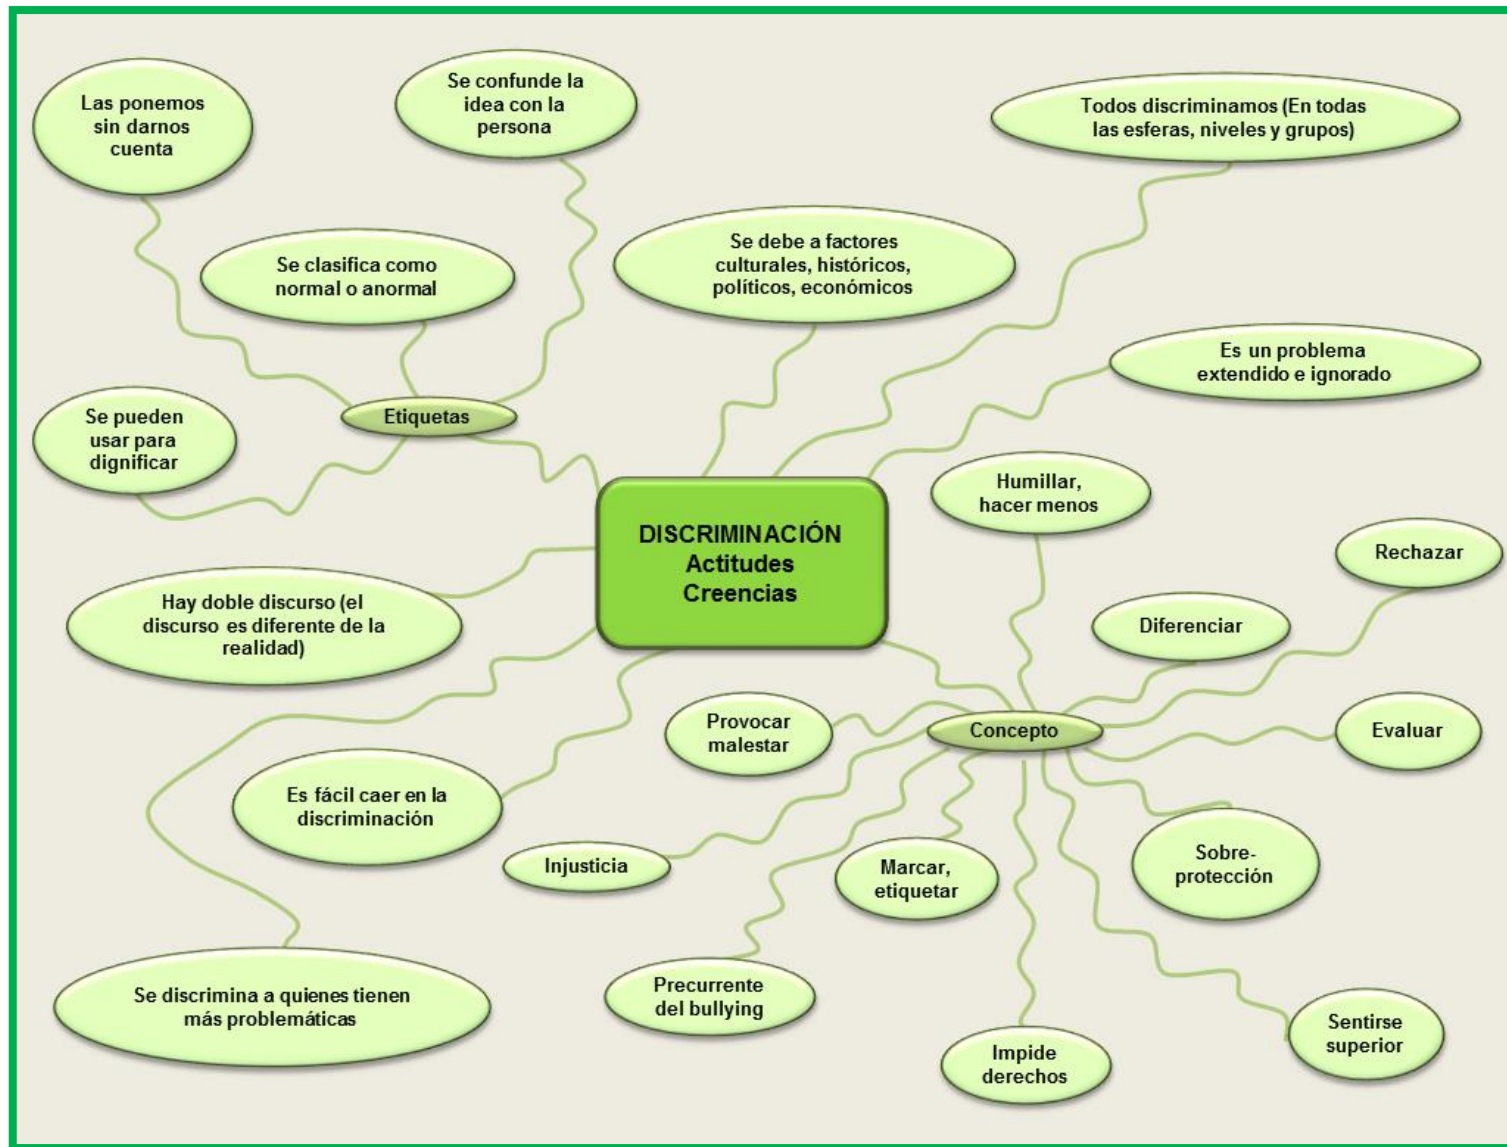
DISCRIMINACIÓN
Actitudes
Creencias

Las ponemos sin darnos cuenta

Se confunde la idea con la persona

Todos discriminamos (En todas las esferas, niveles y grupos)

Se clasifica como normal o anormal

Se debe a factores culturales, históricos, políticos, económicos

Es un problema extendido e ignorado

Etiquetas

Se pueden usar para dignificar

Humillar, hacer menos

Rechazar

Hay doble discurso (el discurso es diferente de la realidad)

Diferenciar

Provocar malestar

Concepto

Evaluar

Es fácil caer en la discriminación

Injusticia

Marcar, etiquetar

Sobre-protección

Precurrente del bullying

Se discrimina a quienes tienen más problemáticas

Impide derechos

Sentirse superior